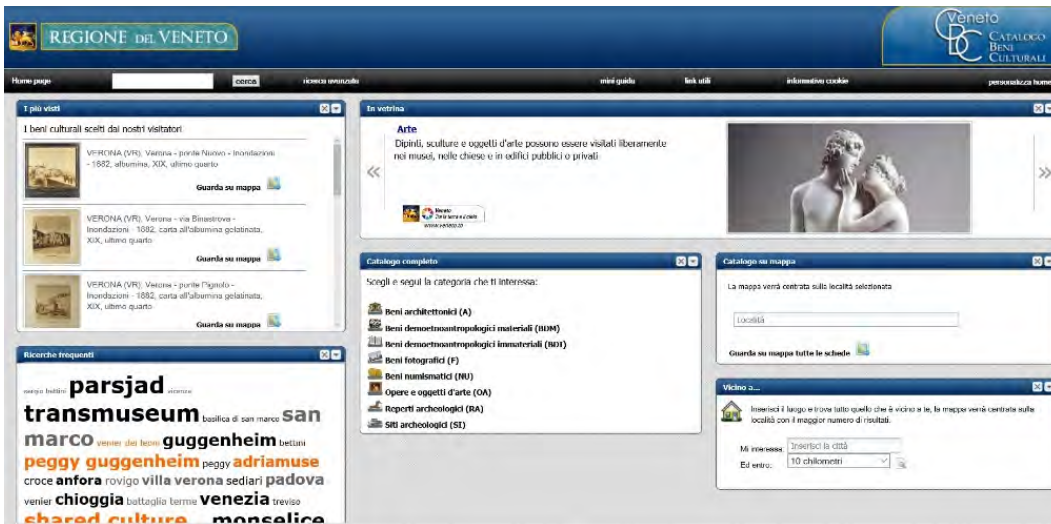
REGIONE DEL VENETO

Veneto
CATALOGO
BENI
CULTURALI

Home page | cerca | ricerca avanzata | mini guida | link utili | informativa cookie | personalizza home

I più visti

I beni culturali scelti dai nostri visitatori

VERONA (VR), Verona - ponte Nuovo - Inondazioni - 1882, albumina, XIX, ultimo quarto
Guarda su mappa

VERONA (VR), Verona - via Binastrova - Inondazioni - 1882, carta all'albumina gelatinata, XIX, ultimo quarto
Guarda su mappa

VERONA (VR), Verona - ponte Pignolo - Inondazioni - 1882, carta all'albumina gelatinata, XIX, ultimo quarto
Guarda su mappa

Ricerche frequenti

sergio bettini parsjad vicenza transmuseum basilica di san marco san marco venier dei leoni guggenheim bettini peggy guggenheim peggy adriamuse croce anfora rovigo villa verona sediari padova venier chioggia battaglia terme venezia treviso shared culture monselice

In vetrina

Arte
Dipinti, sculture e oggetti d'arte possono essere visitati liberamente nei musei, nelle chiese e in edifici pubblici o privati

Veneto
www.veneto.to

Catalogo completo

Scegli e segui la categoria che ti interessa:

Beni architettonici (A)
Beni demoetnoantropologici materiali (BDM)
Beni demoetnoantropologici immateriali (BDI)
Beni fotografici (F)
Beni numismatici (NU)
Opere e oggetti d'arte (OA)
Reperti archeologici (RA)
Siti archeologici (SI)

Catalogo su mappa

La mappa verrà centrata sulla località selezionata

Località

Guarda su mappa tutte le schede

Vicino a...

Inserisci il luogo e trova tutto quello che è vicino a te, la mappa verrà centrata sulla località con il maggior numero di risultati.

Mi interessa: Inserisci la città
Ed entro: 10 chilometri